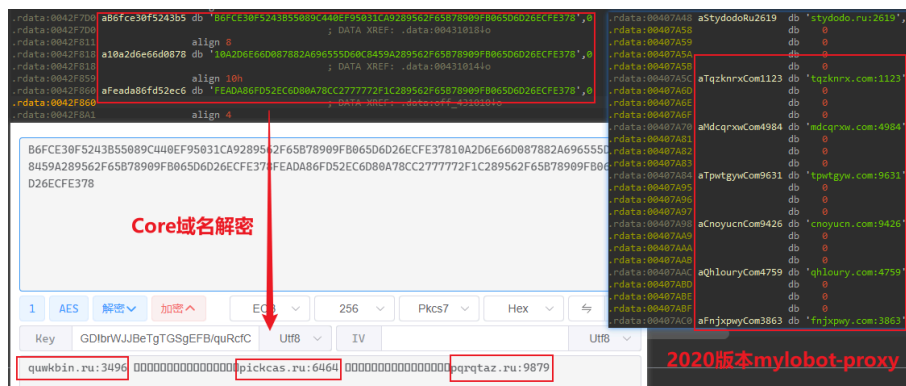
.rdata:0042F7D0 aB6fce30f5243b5 db 'B6FCE30F5243B55089C440EF95031CA9289562F65B78909FB065D6D26ECFE378',0
.rdata:0042F7D0 ; DATA XREF: .data:00431018↓o
.rdata:0042F811 align 8
.rdata:0042F818 a10a2d6e66d0878 db '10A2D6E66D087882A696555D60C8459A289562F65B78909FB065D6D26ECFE378',0
.rdata:0042F818 ; DATA XREF: .data:00431014↓o
.rdata:0042F859 align 10h
.rdata:0042F860 aFeada86fd52ec6 db 'FEADA86FD52EC6D80A78CC2777772F1C289562F65B78909FB065D6D26ECFE378',0
.rdata:0042F860 ; DATA XREF: .data:off_431010↓o
.rdata:0042F8A1 align 4

B6FCE30F5243B55089C440EF95031CA9289562F65B78909FB065D6D26ECFE37810A2D6E66D087882A696555D60C8459A289562F65B78909FB065D6D26ECFE378FEADA86FD52EC6D80A78CC2777772F1C289562F65B78909FB065D6D26ECFE378

Core域名解密

1 AES 解密 加密 ECB 256 Pkcs7 Hex

Key GDlbrWJJBeTgTGSgEFB/quRcfC Utf8 IV Utf8

quwkbin.ru:3496 pickcas.ru:6464 pqrqtaz.ru:9879

.rdata:00407A48 aStydodoRu2619 db 'stydodo.ru:2619',0
.rdata:00407A58 db 0
.rdata:00407A59 db 0
.rdata:00407A5A db 0
.rdata:00407A5B db 0
.rdata:00407A5C aTqzknrxCom1123 db 'tqzknrx.com:1123',0
.rdata:00407A6D db 0
.rdata:00407A6E db 0
.rdata:00407A6F db 0
.rdata:00407A70 aMdcqrxwCom4984 db 'mdcqrxw.com:4984',0
.rdata:00407A81 db 0
.rdata:00407A82 db 0
.rdata:00407A83 db 0
.rdata:00407A84 aTpwtgywCom9631 db 'tpwtgyw.com:9631',0
.rdata:00407A95 db 0
.rdata:00407A96 db 0
.rdata:00407A97 db 0
.rdata:00407A98 aCnoyucnCom9426 db 'cnoyucn.com:9426',0
.rdata:00407AA9 db 0
.rdata:00407AAA db 0
.rdata:00407AAB db 0
.rdata:00407AAC aQhlouryCom4759 db 'qhloury.com:4759',0
.rdata:00407ABD db 0
.rdata:00407ABE db 0
.rdata:00407ABF db 0
.rdata:00407AC0 aFnjxpwyCom3863 db 'fnjxpwy.com:3863',0

2020版本mylobot-proxy